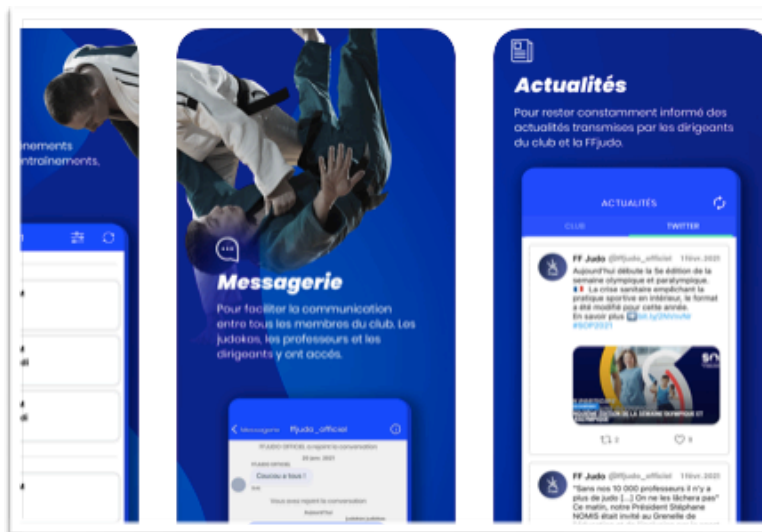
nements
ntraînements,

Messagerie

Pour faciliter la communication entre tous les membres du club. Les judokas, les professeurs et les dirigeants y ont accès.

< Messagerie ffjudo_officiel

FFJUDO OFFICIEL a rejoint la conversation

Coucou à tous !

Vous avez rejoint la conversation

Aujourd'hui

Actualités

Pour rester constamment informé des actualités transmises par les dirigeants du club et la FFjudo.

ACTUALITÉS

CLUB TWITTER

FF Judo @ffjudo_officiel 11févr. 2021

Aujourd'hui débute la 5e édition de la semaine olympique et paralympique. La crise sanitaire empêchant la pratique sportive en intérieur, le format a été modifié pour cette année. En savoir plus bit.ly/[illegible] #SOP2021

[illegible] ÉDITION DE LA SEMAINE OLYMPIQUE ET PARALYMPIQUE

FF Judo @ffjudo_officiel 11févr. 2021

"Sans nos 10 000 professeurs il n'y a plus de judo [...] On ne les lâchera pas" Ce matin, notre Président Stéphane NOMIS était invité au Grenelle de